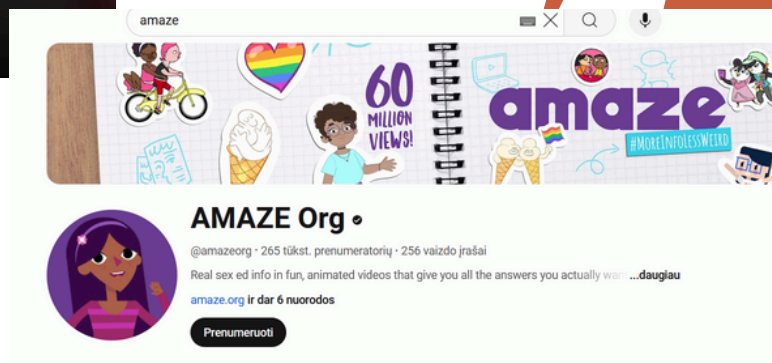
amaze

60 MILLION VIEWS!

amaze
#MoreInfoLessWeird

AMAZE Org

@amazeorg · 265 tūkst. prenumeratorių · 256 vaizdo įrašai

Real sex ed info in fun, animated videos that give you all the answers you actually wa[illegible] ...daugiau

amaze.org ir dar 6 nuorodos

Prenumeruoti